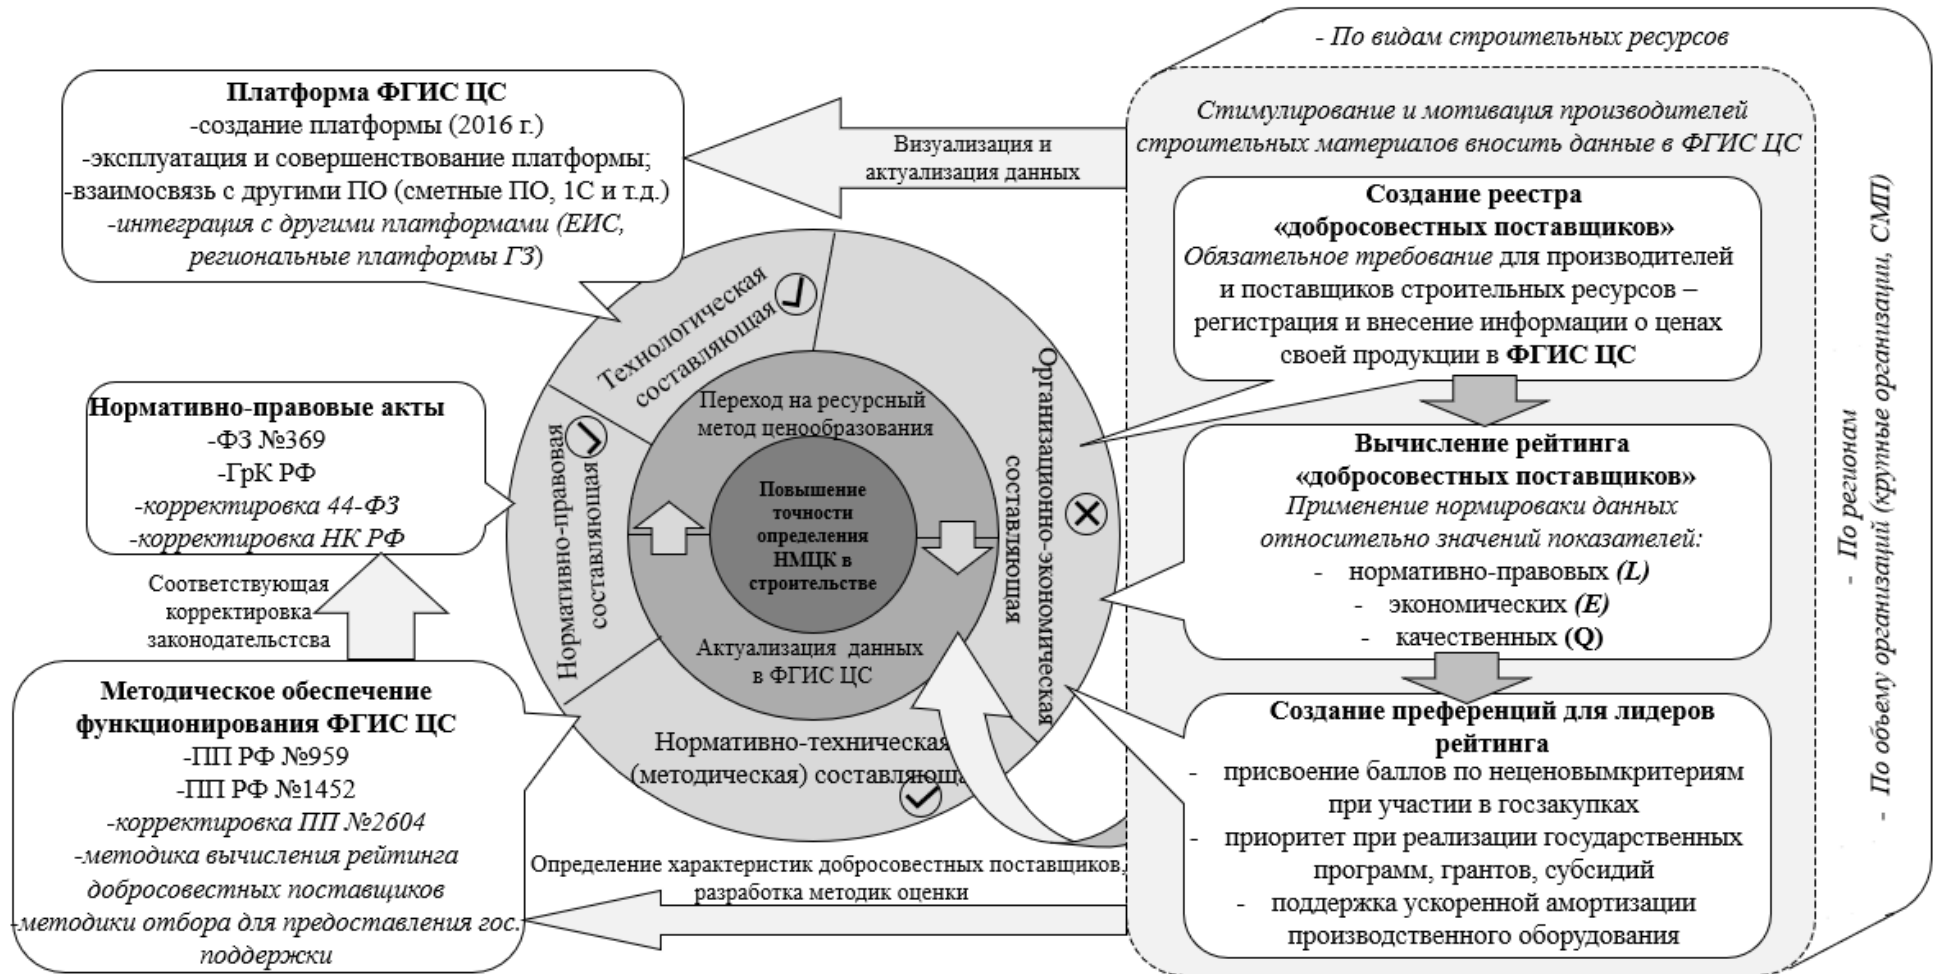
- По видам строительных ресурсов

Платформа ФГИС ЦС
-создание платформы (2016 г.)
-эксплуатация и совершенствование платформы;
-взаимосвязь с другими ПО (сметные ПО, 1С и т.д.)
-интеграция с другими платформами (ЕИС, региональные платформы ГЗ)

Визуализация и актуализация данных

Стимулирование и мотивация производителей строительных материалов вносить данные в ФГИС ЦС

Создание реестра «добросовестных поставщиков»
Обязательное требование для производителей и поставщиков строительных ресурсов – регистрация и внесение информации о ценах своей продукции в ФГИС ЦС

Вычисление рейтинга «добросовестных поставщиков»
Применение нормироваки данных относительно значений показателей:
- нормативно-правовых (L)
- экономических (E)
- качественных (Q)

Создание преференций для лидеров рейтинга
- присвоение баллов по неценовымкритериям при участии в госзакупках
- приоритет при реализации государственных программ, грантов, субсидий
- поддержка ускоренной амортизации производственного оборудования

- По регионам
- По объему организаций (крупные организации, СМП)

Технологическая составляющая

Организационно-экономическая составляющая

Нормативно-правовая составляющая

Нормативно-техническая (методическая) составляющая

Переход на ресурсный метод ценообразования

Повышение точности определения НМЦК в строительстве

Актуализация данных в ФГИС ЦС

Нормативно-правовые акты
-ФЗ №369
-ГрК РФ
-корректировка 44-ФЗ
-корректировка НК РФ

Соответствующая корректировка законодательсвтва

Методическое обеспечение функционирования ФГИС ЦС
-ПП РФ №959
-ПП РФ №1452
-корректировка ПП №2604
-методика вычисления рейтинга добросовестных поставщиков
-методики отбора для предоставления гос. поддержки

Определение характеристик добросовестных поставщиков, разработка методик оценки